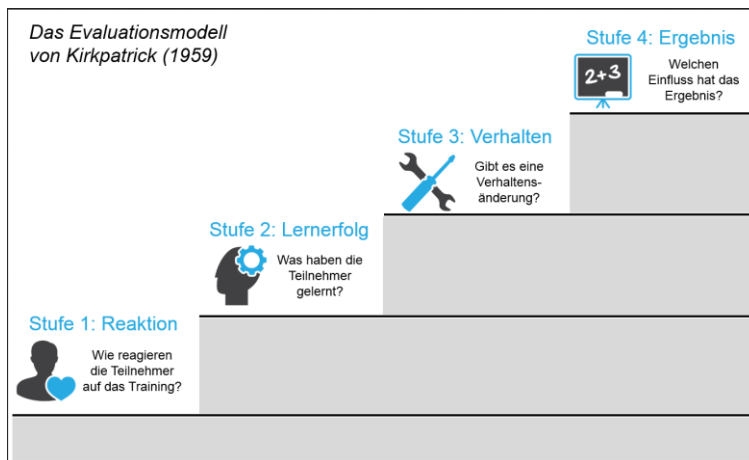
Das Evaluationsmodell von Kirkpatrick (1959)

Stufe 4: Ergebnis

2+3

Welchen Einfluss hat das Ergebnis?

Stufe 3: Verhalten

Gibt es eine Verhaltensänderung?

Stufe 2: Lernerfolg

Was haben die Teilnehmer gelernt?

Stufe 1: Reaktion

Wie reagieren die Teilnehmer auf das Training?